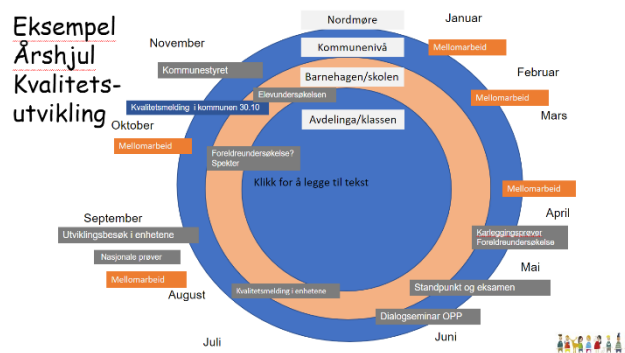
Eksempel Årshjul Kvalitetsutvikling

Nordmøre

Januar

November

Kommunenivå

Mellomarbeid

Kommunestyret

Barnehagen/skolen

Februar

Elevundersøkelsen

Mellomarbeid

Kvalitetsmelding i kommunen 30.10

Mars

Avdelinga/klassen

Oktober

Mellomarbeid

Foreldreundersøkelse? Spekter

Klikk for å legge til tekst

Mellomarbeid

April

September

Utviklingsbesøk i enhetene

Kartleggingsprøver Foreldreundersøkelse

Nasjonale prøver

Mai

Mellomarbeid

Standpunkt og eksamen

August

Kvalitetsmelding i enhetene

Dialogseminar OPP

Juli

Juni